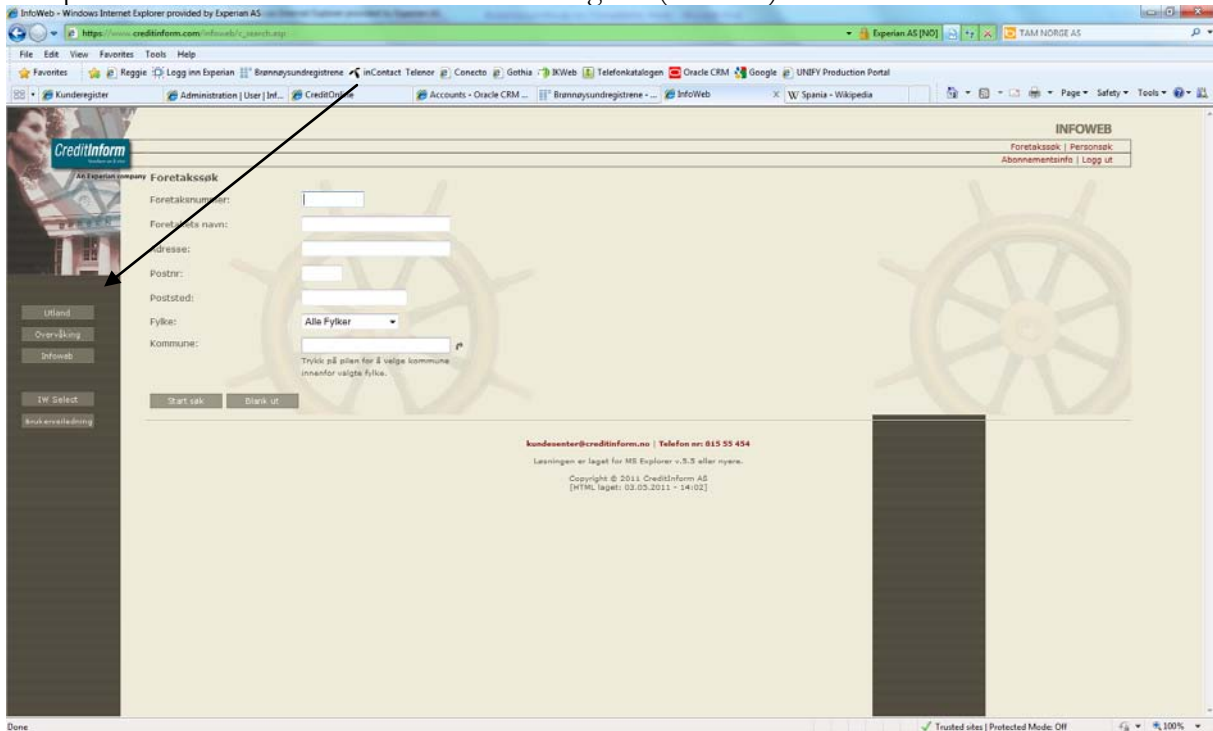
InfoWeb - Windows Internet Explorer provided by Experian AS

https://www.creditinform.com/infoweb/c_search.asp

Experian AS [NO]

TAM NORGE AS

File Edit View Favorites Tools Help

Favorites Reggie Logg inn Experian Brønnøysundregistrene inContact Telenor Conecto Gothia IKWeb Telefonkatalogen Oracle CRM Google UNIFY Production Portal

Kunderegister Administration | User | Inf... CreditOnline Accounts - Oracle CRM ... Brønnøysundregistrene - ... InfoWeb W Spania - Wikipedia

Page Safety Tools

INFOWEB

Foretakssøk | Personsøk
Abonnementsinfo | Logg ut

CreditInform

An Experian company

Foretakssøk

Foretaksnummer:

Foretakets navn:

Adresse:

Postnr:

Poststed:

Fylke: Alle Fylker

Kommune:

Trykk på pilen for å velge kommune innenfor valgte fylke.

Start søk Blank ut

Utland
Overvåking
Infoweb

IW Select
Brukerveiledning

kundesenter@creditinform.no | Telefon nr: 815 55 454

Løsningen er laget for MS Explorer v.5.5 eller nyere.

Copyright © 2011 CreditInform AS
[HTML laget: 03.05.2011 - 14:02]

Done

Trusted sites | Protected Mode: Off

100%